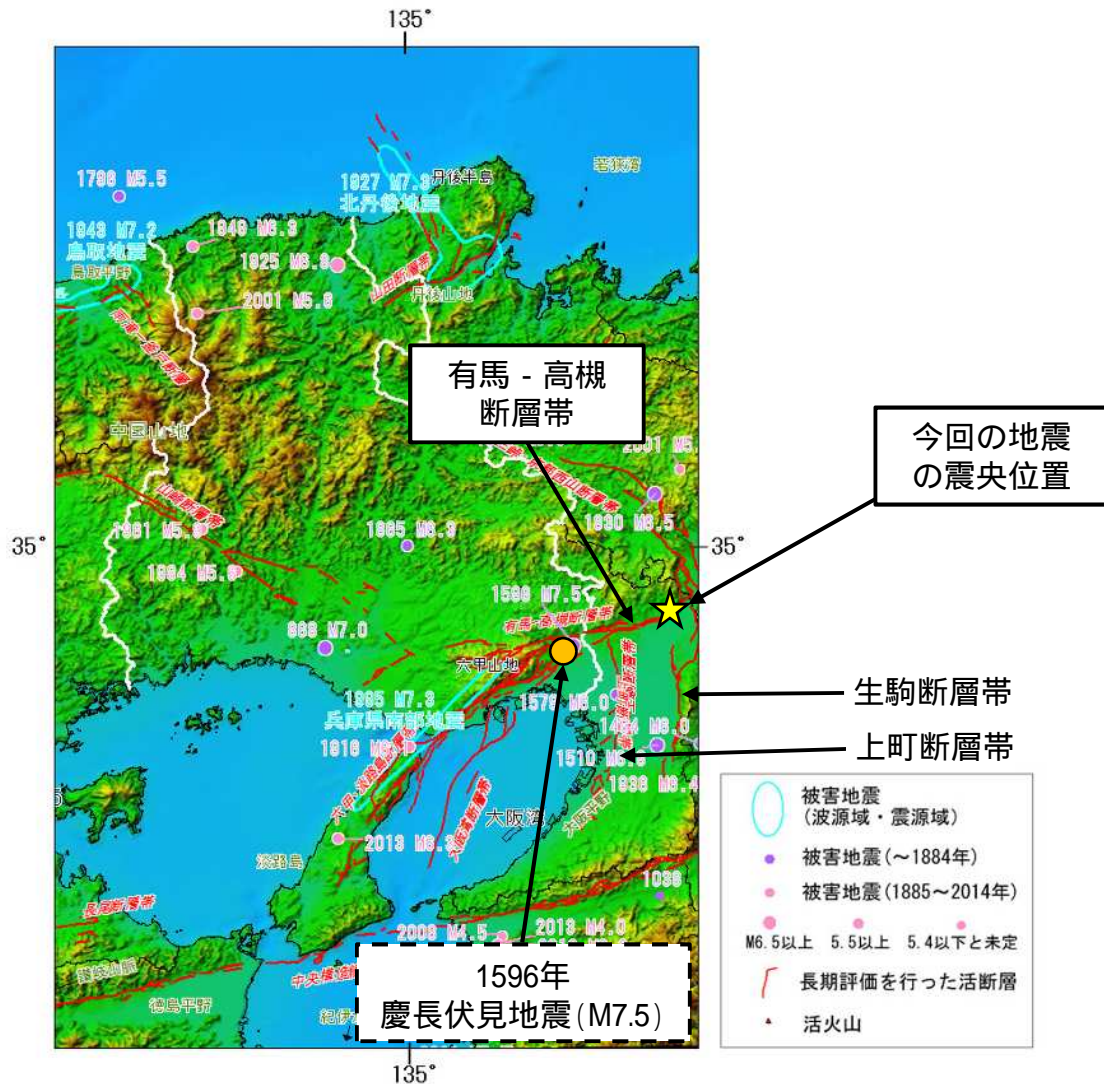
135°

1798 M5.5
1927 M7.3
丹後半島
北丹後地震
若狭湾
1943 M7.2
鳥取地震
鳥取平野
1949 M6.3
1925 M6.8
山田断層帯
丹後山地
2001 M5.8
雨滝-釜戸断層
有馬 - 高槻
断層帯
中国山地
2001 M5.
今回の地震
の震央位置
山崎断層帯
三峠・京都西山断層帯
1961 M5.9
1865 M6.3
1830 M6.5
35°
35°
1984 M5.6
1596 M7.5
有馬-高槻断層帯
868 M7.0
六甲山地
生駒断層帯
1995 M7.3
兵庫県南部地震
1579 M6.0
1916 M6.1
1454 M6.0
上町断層帯
1510 M6.
1936 M6.4
2013 M6.
大阪湾
淡路島
長尾断層帯
1936
2008 M4.5
2013 M4.0
讃岐山脈
中央構造線
徳島平野
紀伊
1596年
慶長伏見地震(M7.5)
135°

被害地震
(波源域・震源域)
被害地震(~1884年)
被害地震(1885~2014年)
M6.5以上 5.5以上 5.4以下と未定
長期評価を行った活断層
活火山